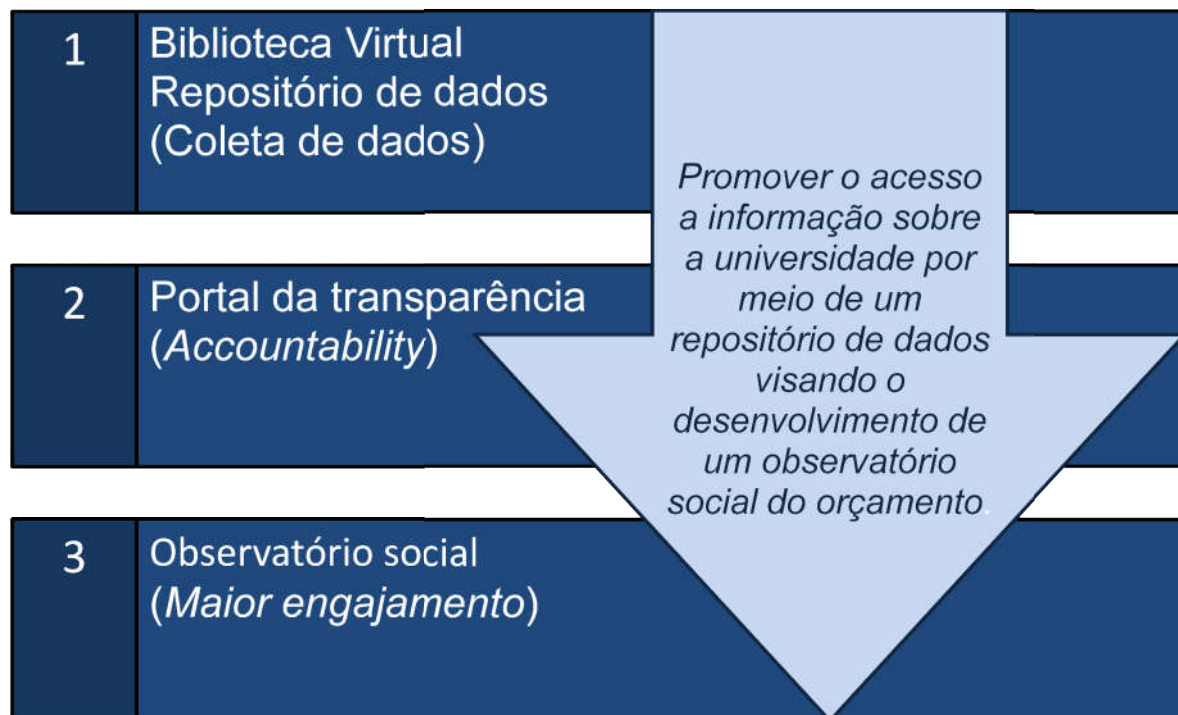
1
Biblioteca Virtual
Repositório de dados
(Coleta de dados)

2
Portal da transparência
(Accountability)

3
Observatório social
(Maior engajamento)

Promover o acesso a informação sobre a universidade por meio de um repositório de dados visando o desenvolvimento de um observatório social do orçamento.